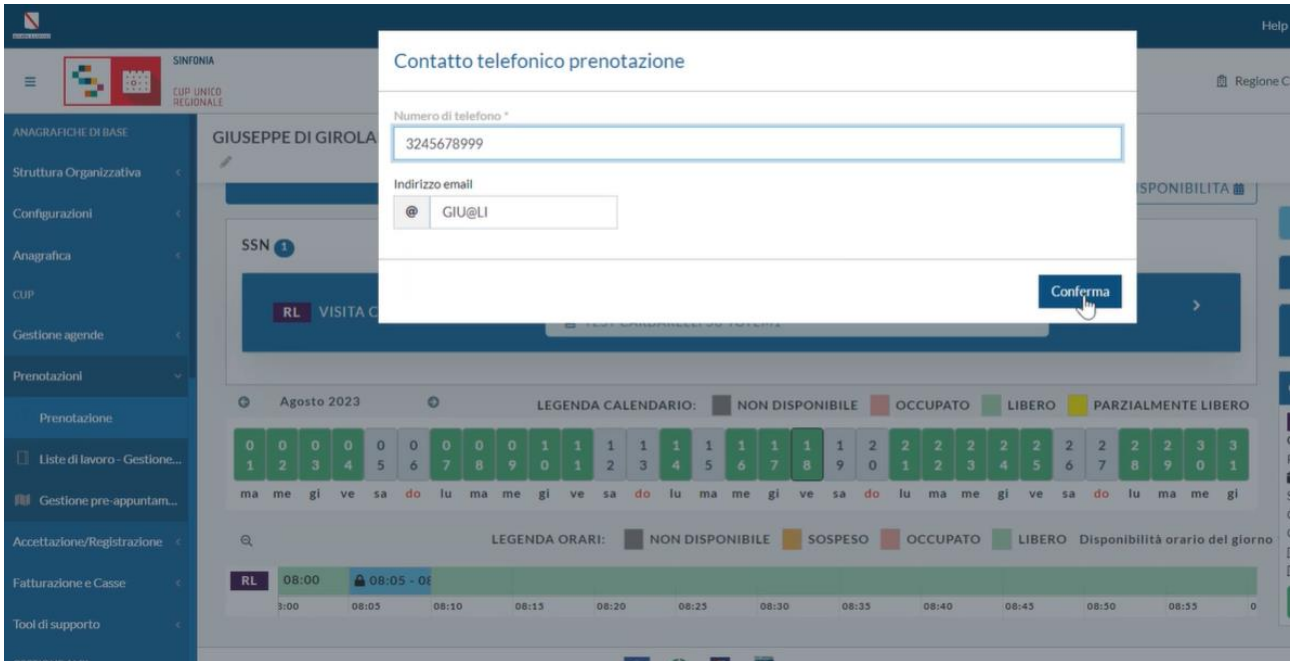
Help

SINFONIA
CUP UNICO REGIONALE

Regione C

ANAGRAFICHE DI BASE
Struttura Organizzativa
Configurazioni
Anagrafica
CUP
Gestione agende
Prenotazioni
Prenotazione
Liste di lavoro - Gestione...
Gestione pre-appuntam...
Accettazione/Registrazione
Fatturazione e Casse
Tool di supporto

GIUSEPPE DI GIROLA

ISPONIBILITA

SSN 1

RL VISITA C

Contatto telefonico prenotazione

Numero di telefono *
3245678999

Indirizzo email
@ GIU@LI

Conferma

Agosto 2023

LEGENDA CALENDARIO: NON DISPONIBILE OCCUPATO LIBERO PARZIALMENTE LIBERO

| 01 | 02 | 03 | 04 | 05 | 06 | 07 | 08 | 09 | 10 | 11 | 12 | 13 | 14 | 15 | 16 | 17 | 18 | 19 | 20 | 21 | 22 | 23 | 24 | 25 | 26 | 27 | 28 | 29 | 30 | 31 |
|---|---|---|---|---|---|---|---|---|---|---|---|---|---|---|---|---|---|---|---|---|---|---|---|---|---|---|---|---|---|---|
| ma | me | gi | ve | sa | do | lu | ma | me | gi | ve | sa | do | lu | ma | me | gi | ve | sa | do | lu | ma | me | gi | ve | sa | do | lu | ma | me | gi |

LEGENDA ORARI: NON DISPONIBILE SOSPESO OCCUPATO LIBERO Disponibilità orario del giorno

RL 08:00 08:05 - 0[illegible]

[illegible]:00 08:05 08:10 08:15 08:20 08:25 08:30 08:35 08:40 08:45 08:50 08:55 0